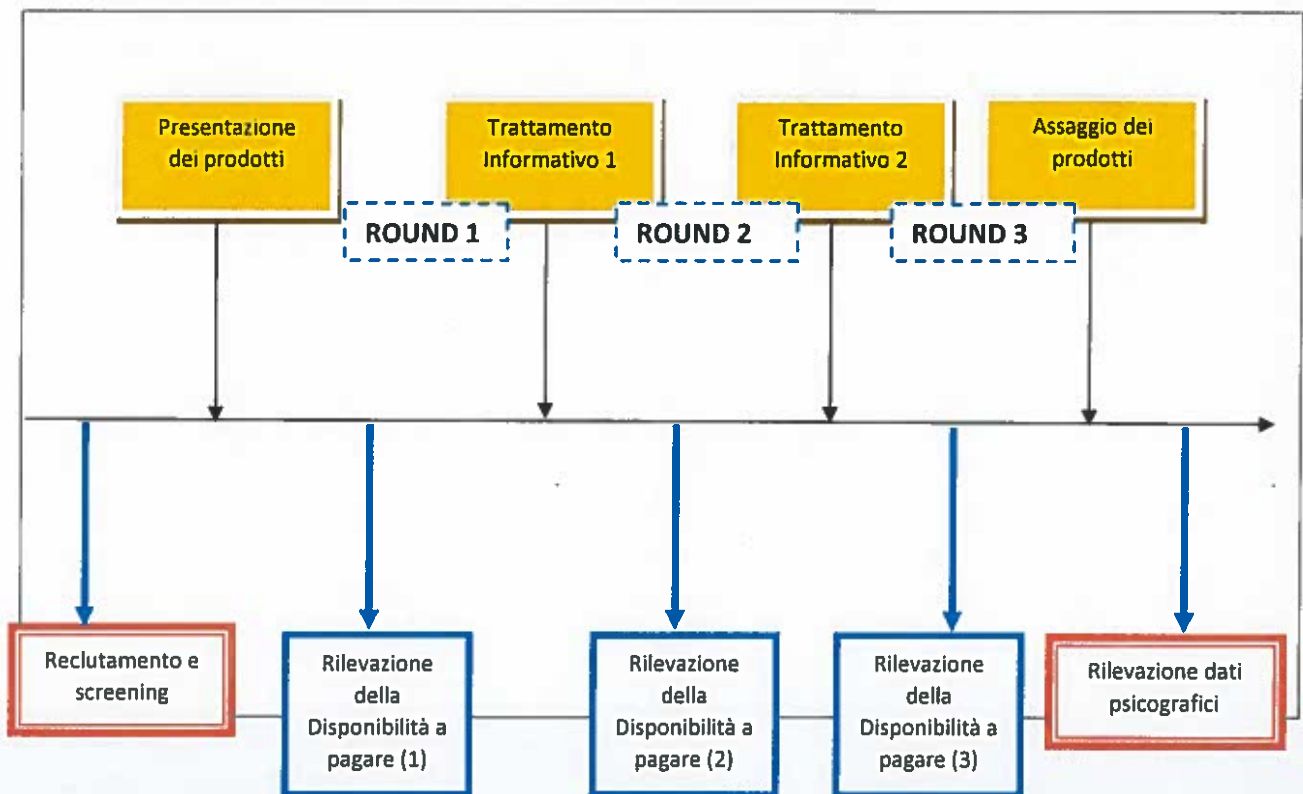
Presentazione dei prodotti

Trattamento Informativo 1

Trattamento Informativo 2

Assaggio dei prodotti

ROUND 1

ROUND 2

ROUND 3

Reclutamento e screening

Rilevazione della Disponibilità a pagare (1)

Rilevazione della Disponibilità a pagare (2)

Rilevazione della Disponibilità a pagare (3)

Rilevazione dati psicografici